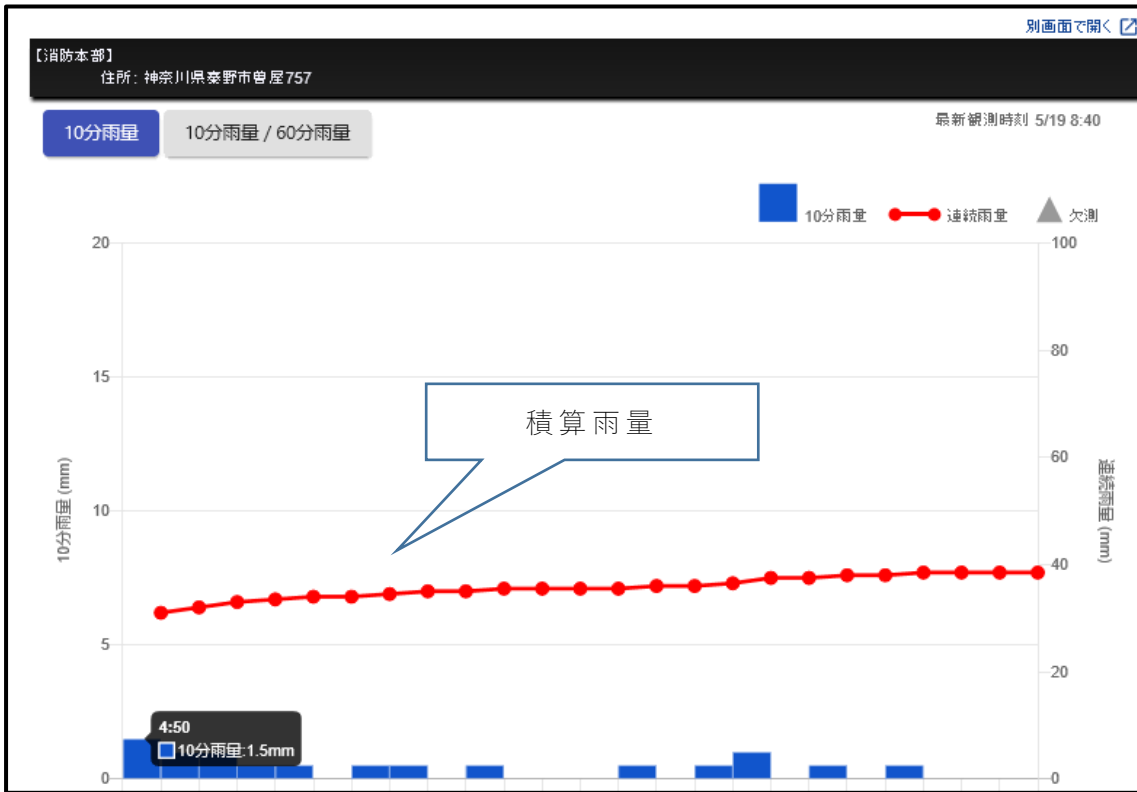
別画面で開く

【消防本部】
住所：神奈川県秦野市曽屋757

10分雨量
10分雨量 / 60分雨量

最新観測時刻 5/19 8:40

10分雨量
連続雨量
欠測

積算雨量

10分雨量 (mm)
20
15
10
5
0

連続雨量 (mm)
100
80
60
40
20
0

4:50
10分雨量:1.5mm